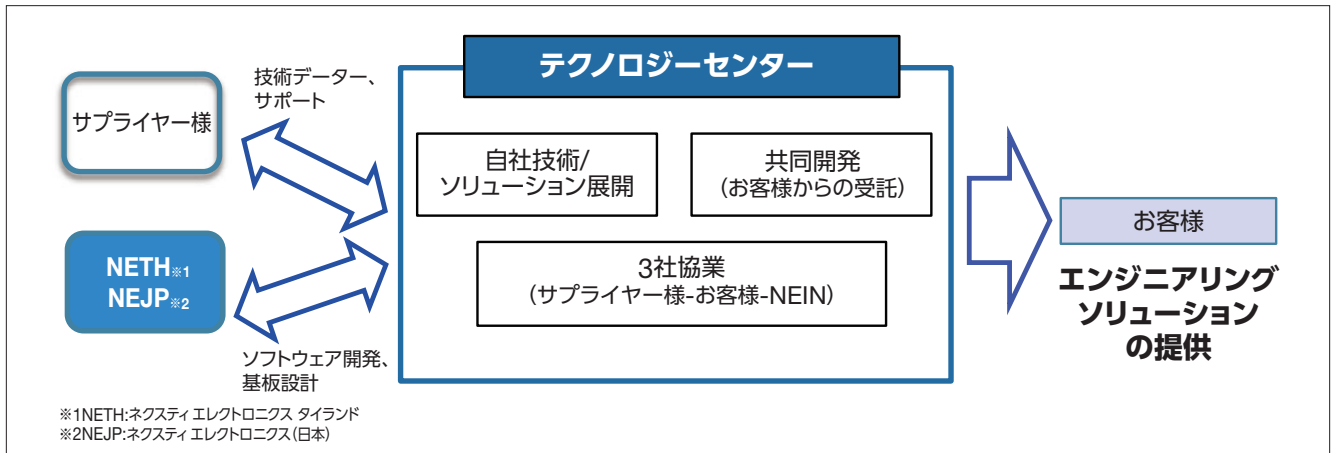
サプライヤー様

技術データー、サポート

NETH※1
NEJP※2

ソフトウェア開発、基板設計

テクノロジーセンター

自社技術/ソリューション展開

共同開発（お客様からの受託）

3社協業（サプライヤー様-お客様-NEIN）

お客様

エンジニアリングソリューションの提供

※1NETH:ネクスティ エレクトロニクス タイランド
※2NEJP:ネクスティ エレクトロニクス（日本）